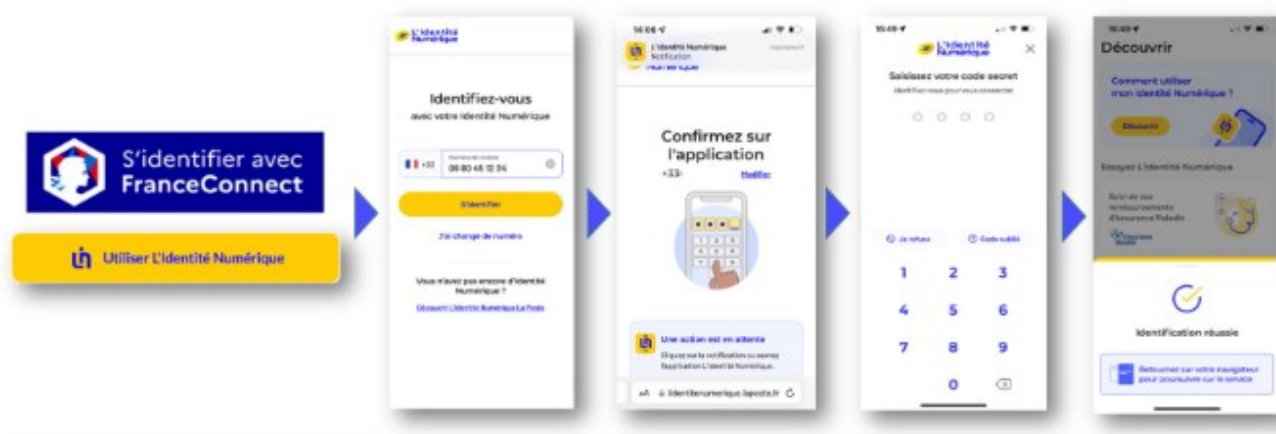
S'identifier avec FranceConnect

Utiliser L'Identité Numérique

L'Identité Numérique

Identifiez-vous
avec votre Identité Numérique

+33 06 80 45 12 34

S'identifier

J'ai changé de numéro

Vous n'avez pas encore d'Identité Numérique ?

Découvrir L'Identité Numérique La Poste

16:06

L'Identité Numérique
Notification

Confirmez sur l'application

+33· Modifier

Une action est en attente

Cliquez sur la notification ou ouvrez l'application L'Identité Numérique.

AA identitenumerique.laposte.fr

10:49

L'Identité Numérique

Saisissez votre code secret

Identifiez-vous pour vous connecter

Je refuse

Code oublié

1 2 3
4 5 6
7 8 9
0

Découvrir

Comment utiliser mon Identité Numérique ?

Découvrir

Essayez L'Identité Numérique

Suivi de vos remboursements d'Assurance Maladie

Identification réussie

Retournez sur votre navigateur pour poursuivre sur le service